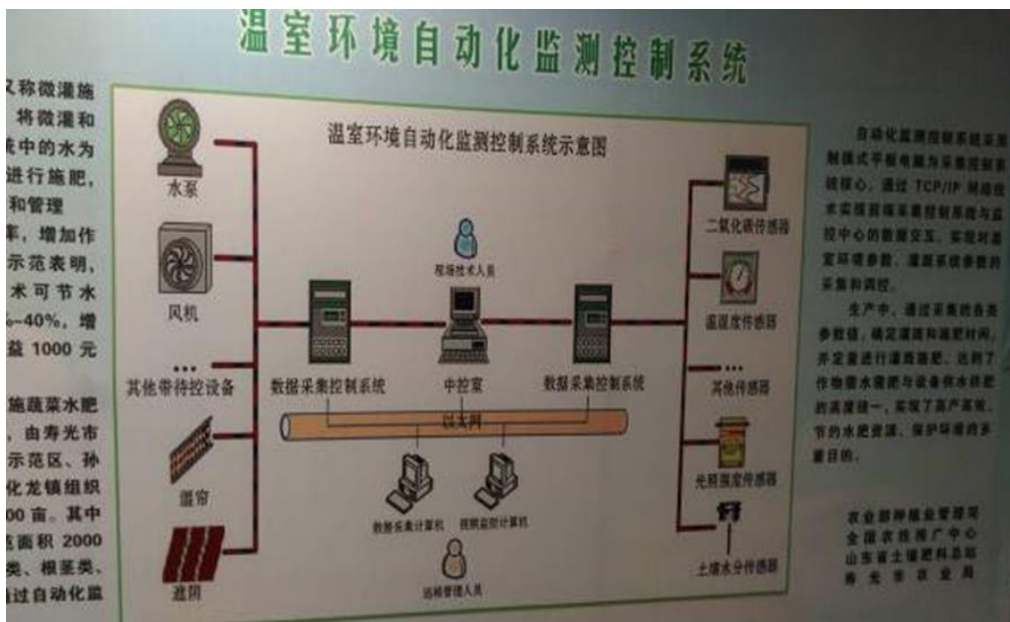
温室环境自动化监测控制系统

又称微灌施 将微灌和 统中的水为 进行施肥, 和管理 率,增加作 示范表明, 术可节水 %–40%,增 益 1000 元

施蔬菜水肥 ,由寿光市 示范区、孙 化龙镇组织 00 亩。其中 面积 2000 类、根茎类、 过自动化监

温室环境自动化监测控制系统示意图

水泵

风机

…

其他带待控设备

湿帘

遮阳

现场技术人员

数据采集控制系统

中控室

数据采集控制系统

以太网

数据采集计算机

视频监控计算机

远程管理人员

二氧化碳传感器

温湿度传感器

…

其他传感器

光照强度传感器

土壤水分传感器

自动化监测控制系统采用 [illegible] 统核心,通过 TCP/IP 网络技术实现前端采集控制系统与监控中心的数据交互,实现对温室环境参数、灌溉系统参数的采集和调控。

生产中,通过采集的各类参数值,确定灌溉和施肥时间,并定量进行灌溉施肥,达到了作物需水需肥与设备供水供肥的高度统一,实现了高产高效、节约水肥资源、保护环境的多重目的。

农业部种植业管理司
全国农技推广中心
山东省土壤肥料总站
寿光市农业局